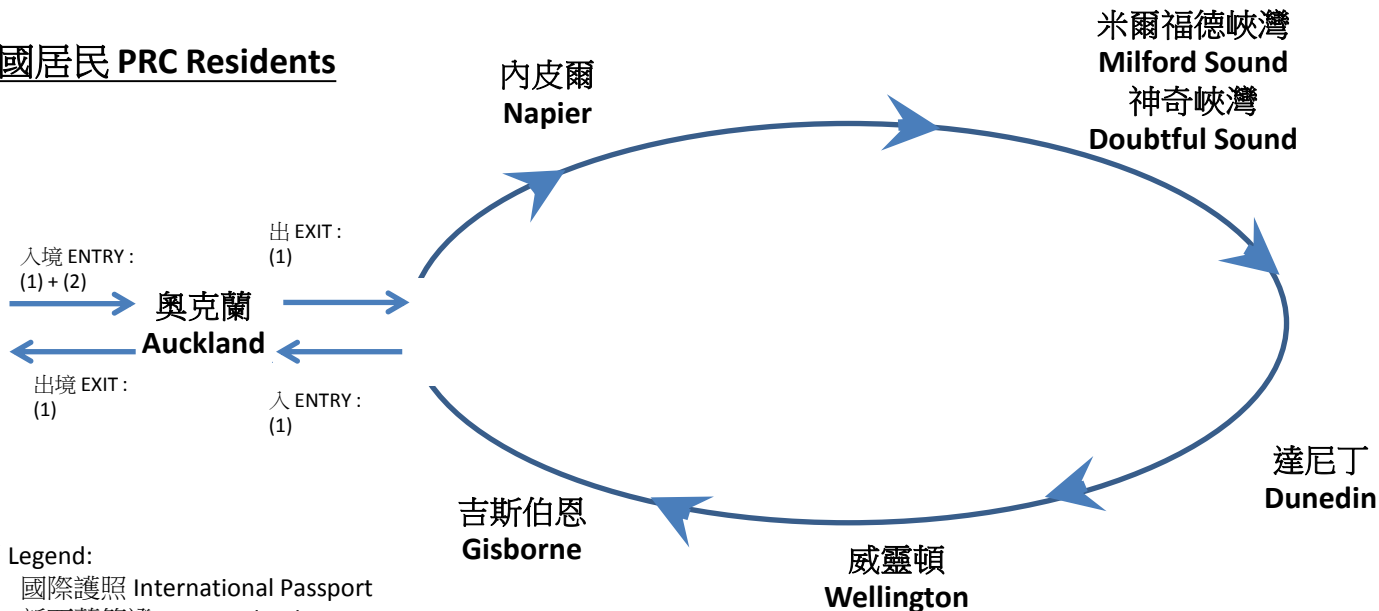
國居民 PRC Residents

內皮爾
Napier

米爾福德峽灣
Milford Sound
神奇峽灣
Doubtful Sound

入境 ENTRY :
(1) + (2)

出 EXIT :
(1)

奧克蘭
Auckland

出境 EXIT :
(1)

入 ENTRY :
(1)

達尼丁
Dunedin

吉斯伯恩
Gisborne

威靈頓
Wellington

Legend:
國際護照 International Passport
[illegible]